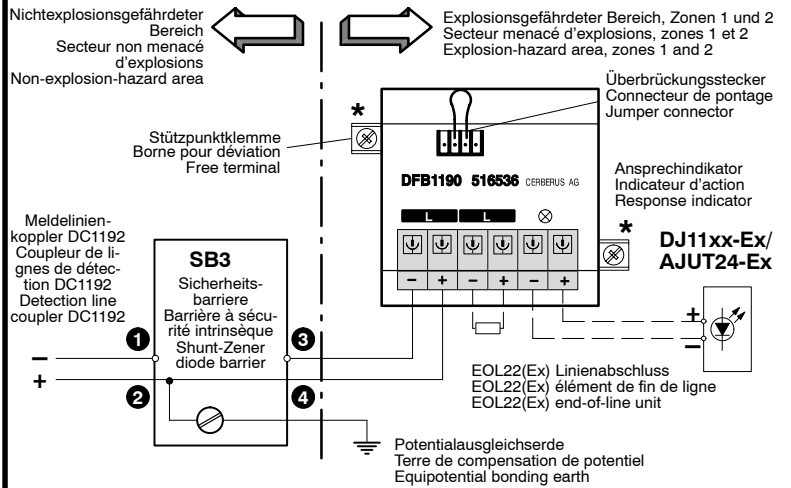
Nichtexplosionsgefährdeter Bereich
Secteur non menacé d'explosions
Non-explosion-hazard area

Explosionsgefährdeter Bereich, Zonen 1 und 2
Secteur menacé d'explosions, zones 1 et 2
Explosion-hazard area, zones 1 and 2

Überbrückungsstecker
Connecteur de pontage
Jumper connector

*

Stützpunktklemme
Borne pour déviation
Free terminal

DFB1190 516536 CERBERUS AG

Ansprechindikator
Indicateur d'action
Response indicator

L L

*

DJ11xx-Ex/
AJUT24-Ex

Meldelinienkoppler DC1192
Coupleur de lignes de détection DC1192
Detection line coupler DC1192

SB3
Sicherheitsbarriere
Barrière à sécurité intrinsèque
Shunt-Zener diode barrier

1 2 3 4

– + – + – +

–
+

+
–

EOL22(Ex) Linienabschluss
EOL22(Ex) élément de fin de ligne
EOL22(Ex) end-of-line unit

Potentialausgleichserde
Terre de compensation de potentiel
Equipotential bonding earth